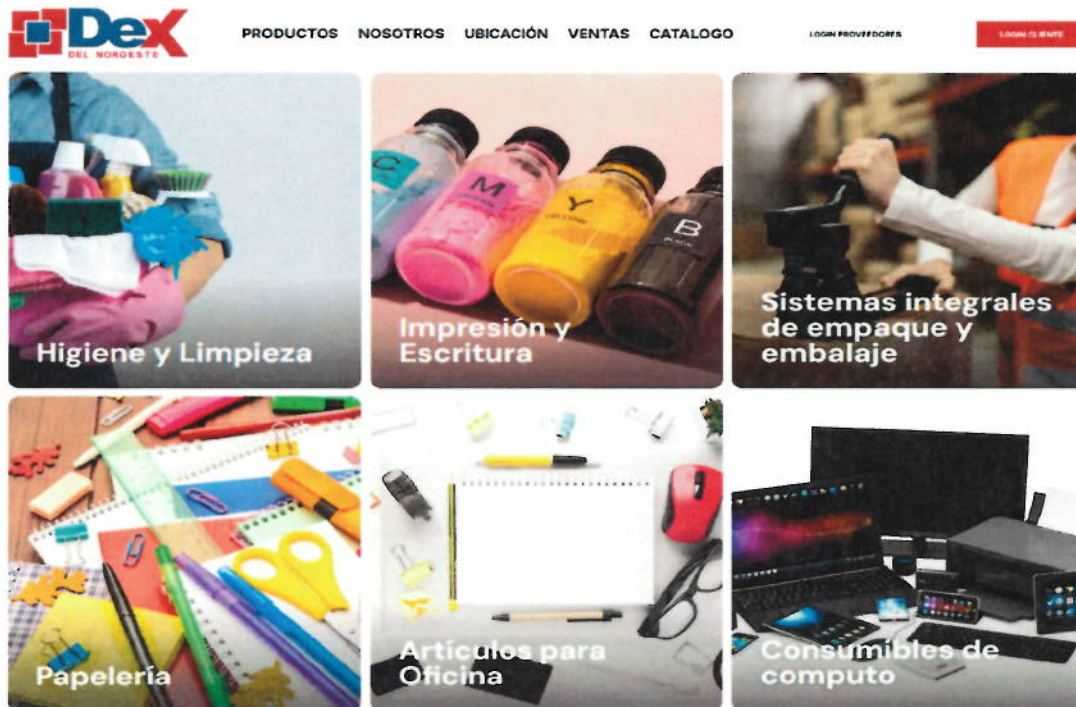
DeX
DEL NOROESTE

PRODUCTOS NOSOTROS UBICACIÓN VENTAS CATALOGO LOGIN PROVEEDORES LOGIN CLIENTE

C M Y B

Higiene y Limpieza

Impresión y Escritura

Sistemas integrales de empaque y embalaje

Papelería

Artículos para Oficina

Consumibles de computo